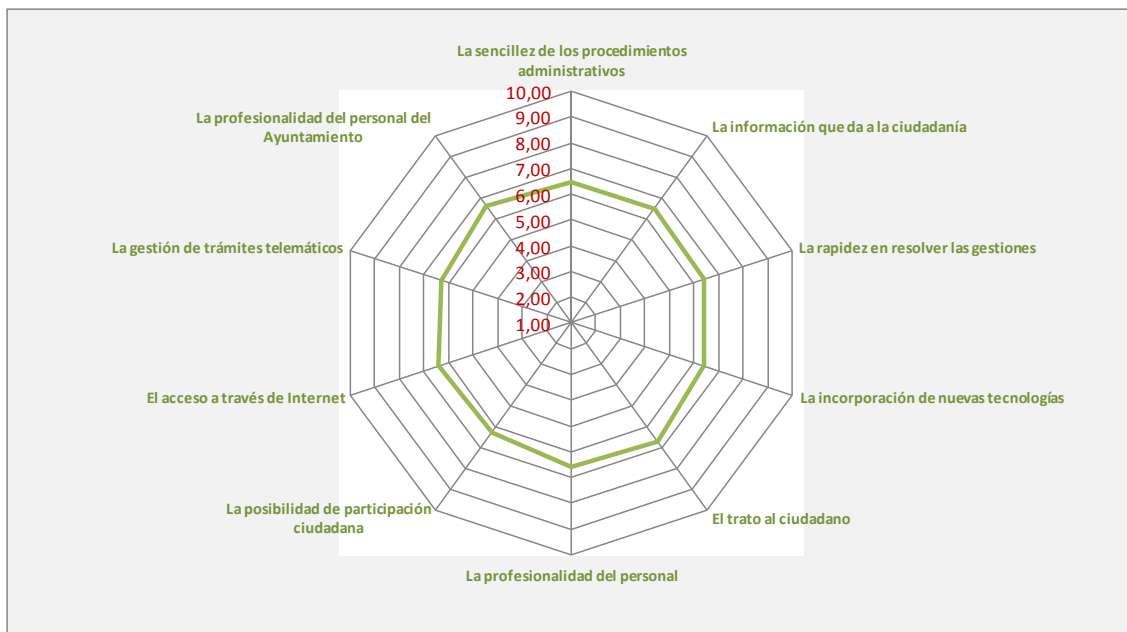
La sencillez de los procedimientos administrativos

La información que da a la ciudadanía

La rapidez en resolver las gestiones

La incorporación de nuevas tecnologías

El trato al ciudadano

La profesionalidad del personal

La posibilidad de participación ciudadana

El acceso a través de Internet

La gestión de trámites telemáticos

La profesionalidad del personal del Ayuntamiento

10,00
9,00
8,00
7,00
6,00
5,00
4,00
3,00
2,00
1,00